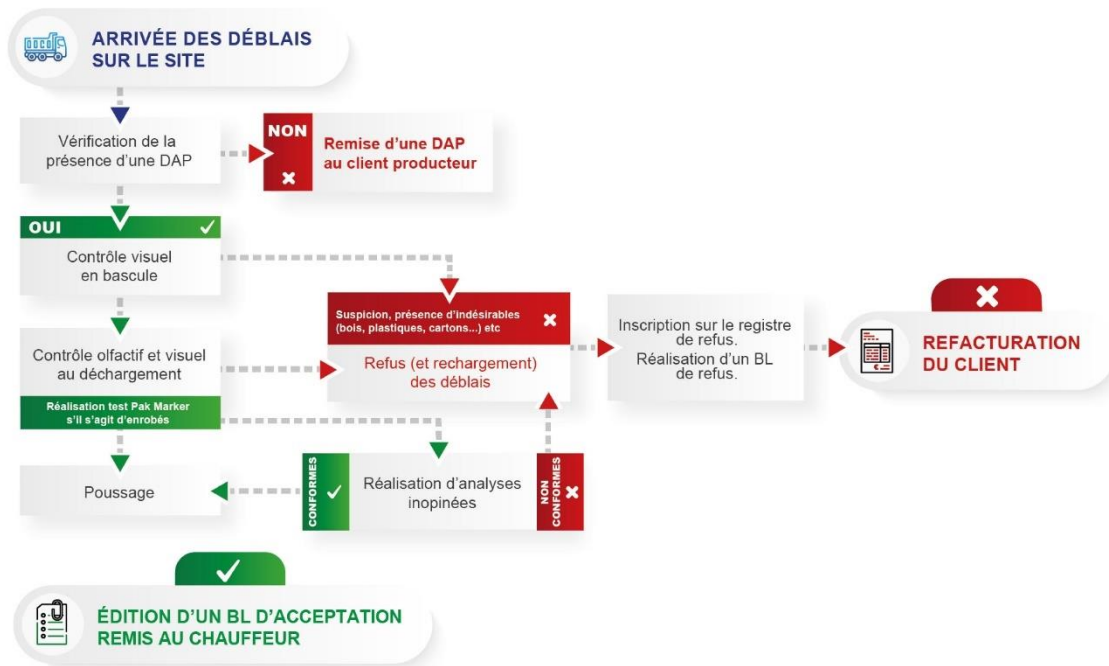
ARRIVÉE DES DÉBLAIS SUR LE SITE

Vérification de la présence d'une DAP

NON

Remise d'une DAP au client producteur

OUI

Contrôle visuel en bascule

Suspicion, présence d'indésirables (bois, plastiques, cartons...) etc

Refus (et rechargement) des déblais

Inscription sur le registre de refus. Réalisation d'un BL de refus.

REFACTURATION DU CLIENT

Contrôle olfactif et visuel au déchargement

Réalisation test Pak Marker s'il s'agit d'enrobés

Poussage

CONFORMES

Réalisation d'analyses inopinées

NON CONFORMES

ÉDITION D'UN BL D'ACCEPTATION REMIS AU CHAUFFEUR